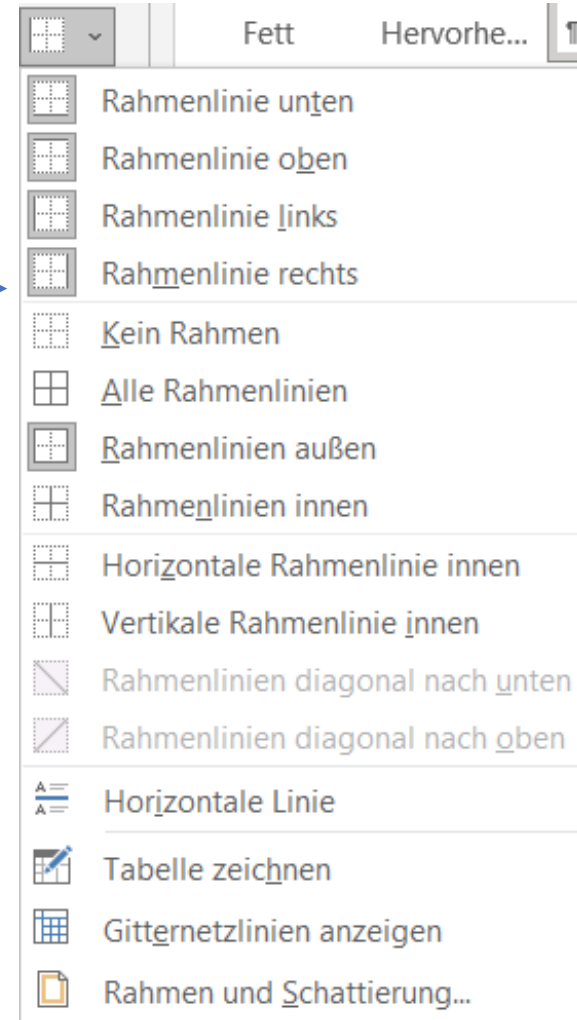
Fett

Hervorhe...

Rahmenlinie unten

Rahmenlinie oben

Rahmenlinie links

Rahmenlinie rechts

Kein Rahmen

Alle Rahmenlinien

Rahmenlinien außen

Rahmenlinien innen

Horizontale Rahmenlinie innen

Vertikale Rahmenlinie innen

Rahmenlinien diagonal nach unten

Rahmenlinien diagonal nach oben

Horizontale Linie

Tabelle zeichnen

Gitternetzlinien anzeigen

Rahmen und Schattierung...